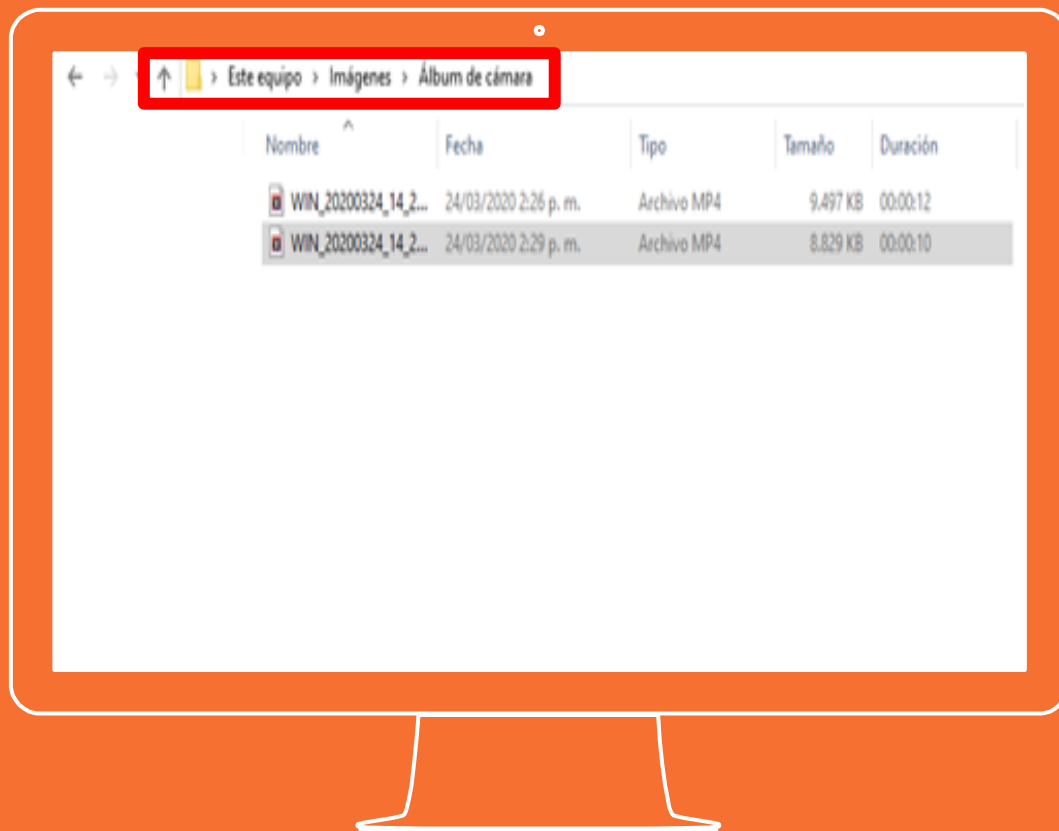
› Este equipo › Imágenes › Álbum de cámara

| Nombre | Fecha | Tipo | Tamaño | Duración |
|---|---|---|---|---|
| WIN_20200324_14_2... | 24/03/2020 2:26 p. m. | Archivo MP4 | 9.497 KB | 00:00:12 |
| WIN_20200324_14_2... | 24/03/2020 2:29 p. m. | Archivo MP4 | 8.829 KB | 00:00:10 |